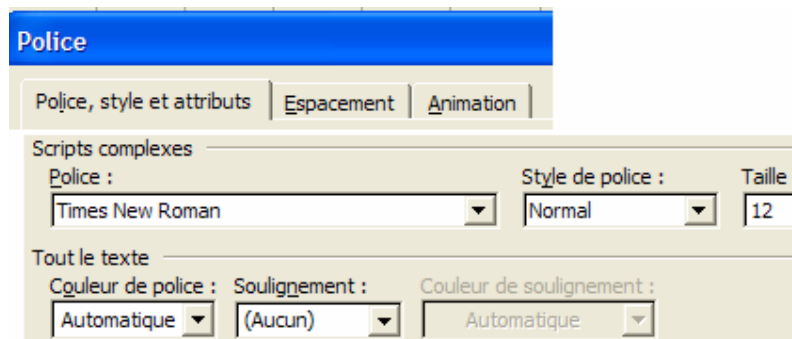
Police

Police, style et attributs | Espacement | Animation

Scripts complexes
Police :
Times New Roman
Style de police :
Normal
Taille
12

Tout le texte
Couleur de police :
Automatique
Soulignement :
(Aucun)
Couleur de soulignement :
Automatique